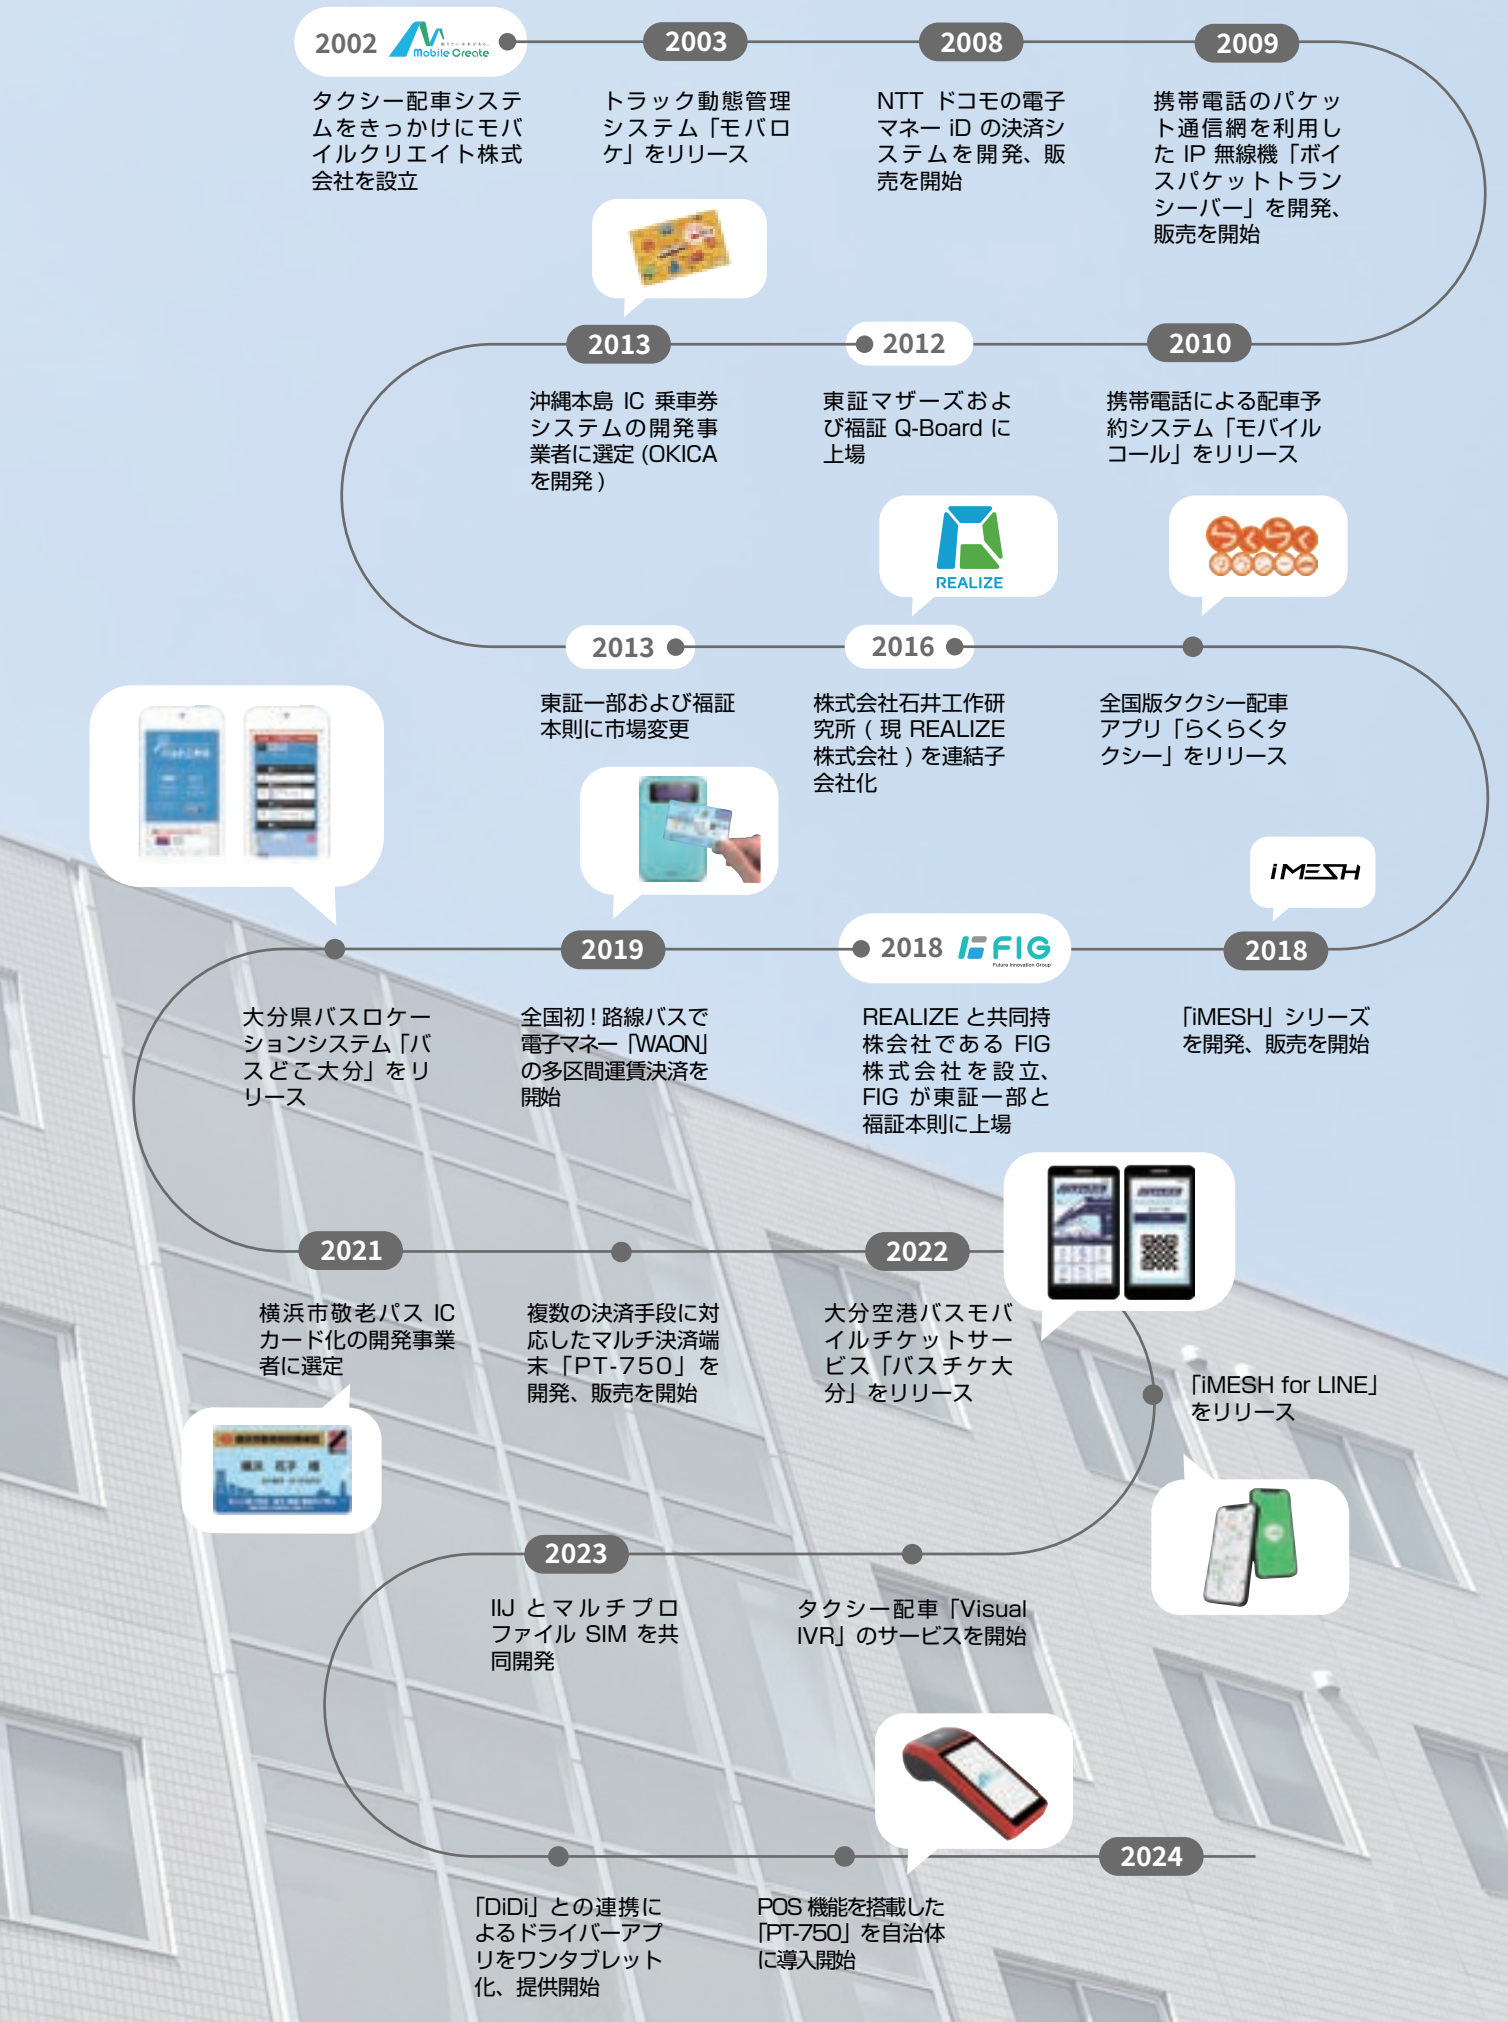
2002 Mobile Create

タクシー配車システムをきっかけにモバイルクリエイト株式会社を設立

2003

トラック動態管理システム「モバロケ」をリリース

2008

NTT ドコモの電子マネー iD の決済システムを開発、販売を開始

2009

携帯電話のパケット通信網を利用した IP 無線機「ボイスパケットトランシーバー」を開発、販売を開始

2013

沖縄本島 IC 乗車券システムの開発事業者に選定（OKICA を開発）

2012

東証マザーズおよび福証 Q-Board に上場

2010

携帯電話による配車予約システム「モバイルコール」をリリース

REALIZE

2013

東証一部および福証本則に市場変更

2016

株式会社石井工作研究所（現 REALIZE 株式会社）を連結子会社化

全国版タクシー配車アプリ「らくらくタクシー」をリリース

iMESH

2019

全国初！路線バスで電子マネー「WAON」の多区間運賃決済を開始

2018 FIG

REALIZE と共同持株会社である FIG 株式会社を設立、FIG が東証一部と福証本則に上場

2018

「iMESH」シリーズを開発、販売を開始

大分県バスロケーションシステム「バスどこ大分」をリリース

2021

横浜市敬老パス IC カード化の開発事業者に選定

複数の決済手段に対応したマルチ決済端末「PT-750」を開発、販売を開始

2022

大分空港バスモバイルチケットサービス「バスチケ大分」をリリース

「iMESH for LINE」をリリース

2023

IIJ とマルチプロファイル SIM を共同開発

タクシー配車「Visual IVR」のサービスを開始

2024

「DiDi」との連携によるドライバーアプリをワンタブレット化、提供開始

POS 機能を搭載した「PT-750」を自治体に導入開始